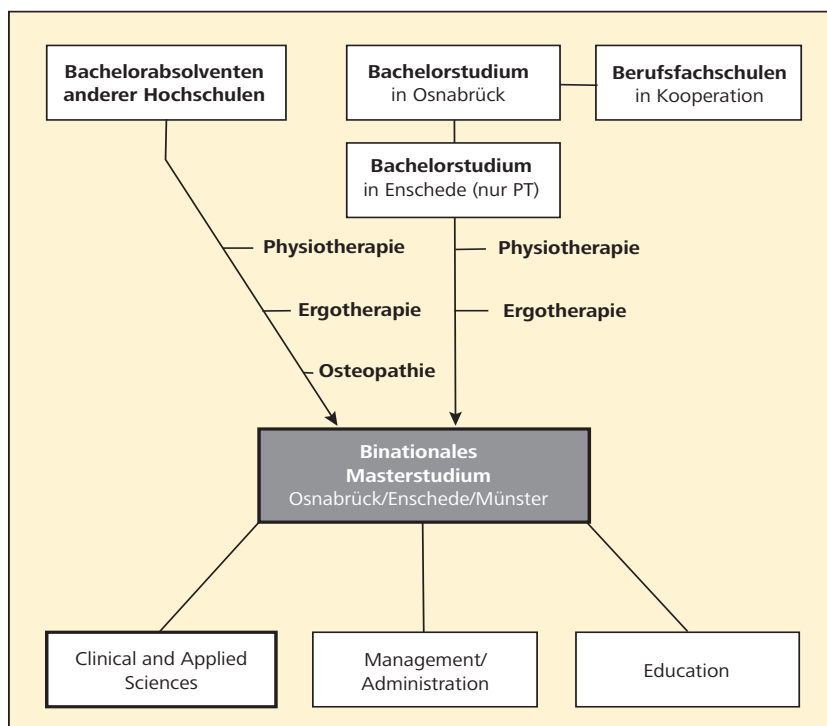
Bachelorabsolventen anderer Hochschulen

Bachelorstudium in Osnabrück

Berufsfachschulen in Kooperation

Bachelorstudium in Enschede (nur PT)

Physiotherapie

Ergotherapie

Osteopathie

Physiotherapie

Ergotherapie

Binationales Masterstudium Osnabrück/Enschede/Münster

Clinical and Applied Sciences

Management/ Administration

Education